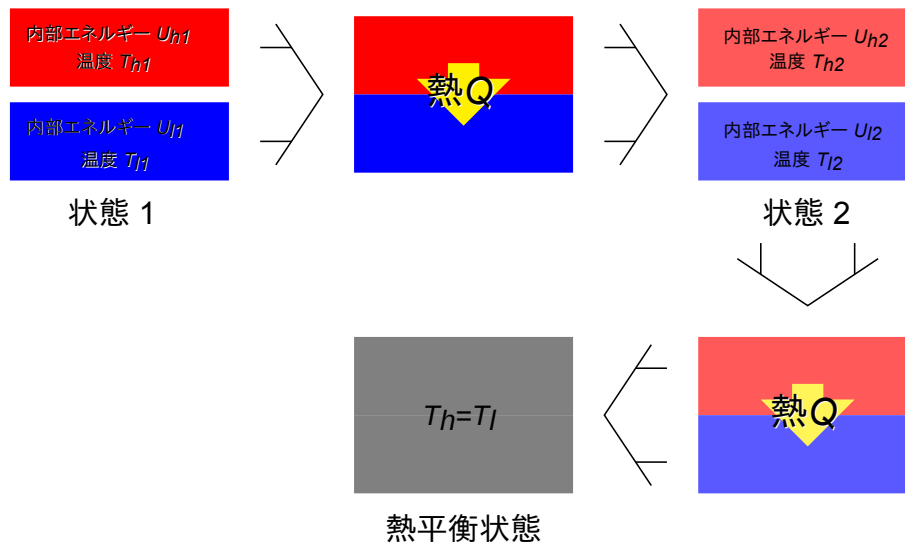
内部エネルギー $U_{h1}$
温度 $T_{h1}$

内部エネルギー $U_{l1}$
温度 $T_{l1}$

状態 1

熱$Q$

内部エネルギー $U_{h2}$
温度 $T_{h2}$

内部エネルギー $U_{l2}$
温度 $T_{l2}$

状態 2

熱$Q$

$T_h=T_l$

熱平衡状態